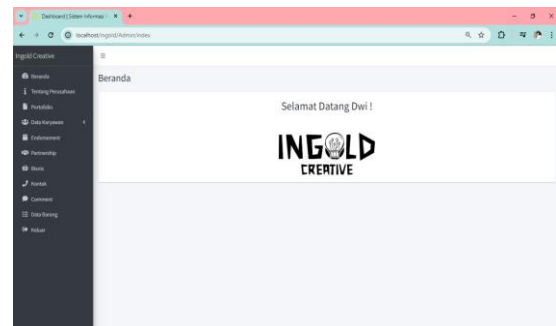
Dashboard | Sistem Informasi ×
+
localhost/ingold/Admin/index
Ingold Creative
≡
Beranda
Tentang Perusahaan
Portofolio
Data Karyawan
Endorsement
Partnership
Store
Kontak
Comment
Data Barang
Keluar
Beranda
Selamat Datang Dwi !
INGOLD
CREATIVE